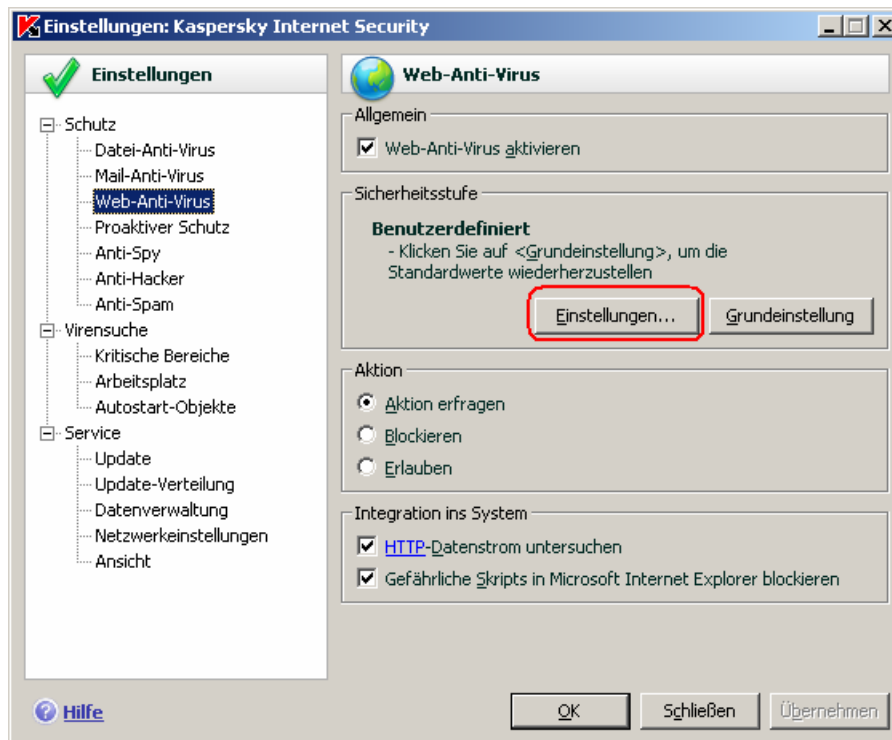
Einstellungen: Kaspersky Internet Security

Einstellungen

Schutz
Datei-Anti-Virus
Mail-Anti-Virus
Web-Anti-Virus
Proaktiver Schutz
Anti-Spy
Anti-Hacker
Anti-Spam
Virensuche
Kritische Bereiche
Arbeitsplatz
Autostart-Objekte
Service
Update
Update-Verteilung
Datenverwaltung
Netzwerkeinstellungen
Ansicht

Web-Anti-Virus

Allgemein
Web-Anti-Virus aktivieren

Sicherheitsstufe
Benutzerdefiniert
- Klicken Sie auf <Grundeinstellung>, um die Standardwerte wiederherzustellen

Einstellungen...
Grundeinstellung

Aktion
Aktion erfragen
Blockieren
Erlauben

Integration ins System
HTTP-Datenstrom untersuchen
Gefährliche Skripts in Microsoft Internet Explorer blockieren

Hilfe
OK
Schließen
Übernehmen